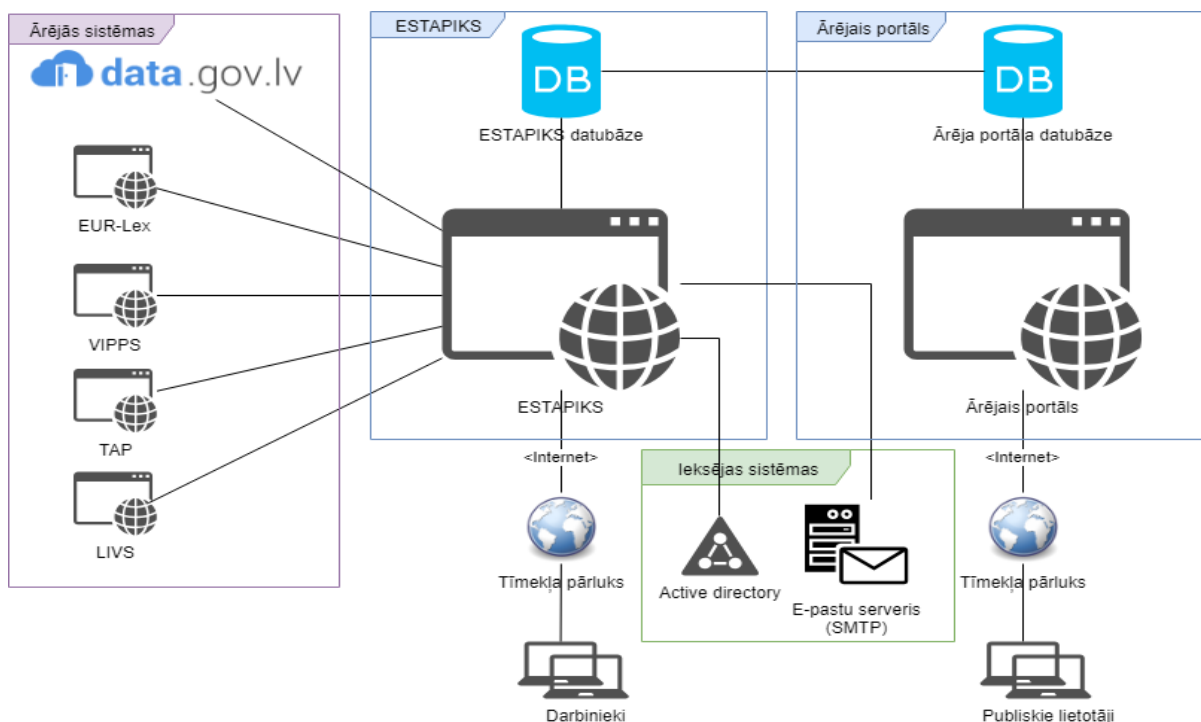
Ārējās sistēmas

data.gov.lv

EUR-Lex

VIPPS

TAP

LIVS

ESTAPIKS

DB

ESTAPIKS datubāze

ESTAPIKS

<Internet>

Tīmekļa pārluks

Darbinieki

Ārējais portāls

DB

Ārēja portāla datubāze

Ārējais portāls

<Internet>

Tīmekļa pārluks

Publiskie lietotāji

Iekšējas sistēmas

Active directory

E-pastu serveris (SMTP)